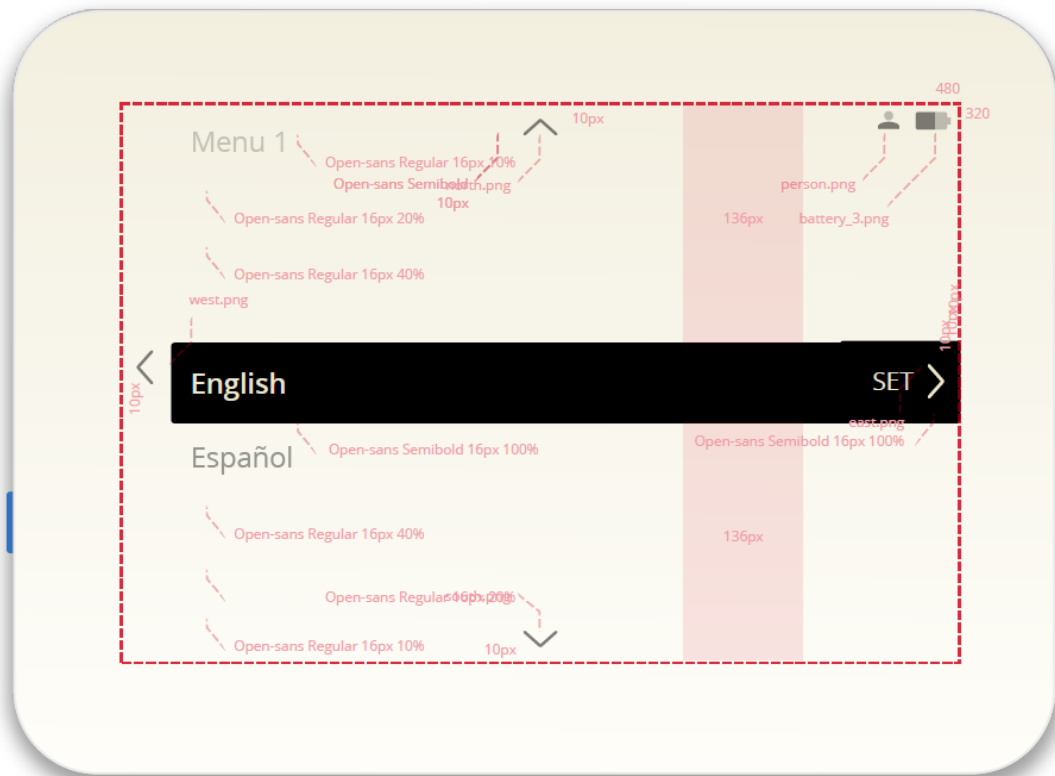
480
320
Menu 1
10px
Open-sans Regular 16px 10%
Open-sans Semibold north.png
10px
person.png
Open-sans Regular 16px 20%
136px
battery_3.png
Open-sans Regular 16px 40%
west.png
10px
10px
English
SET
10px
east.png
Open-sans Semibold 16px 100%
Español
Open-sans Semibold 16px 100%
Open-sans Regular 16px 40%
136px
Open-sans Regular 16px 20% south.png
Open-sans Regular 16px 10%
10px